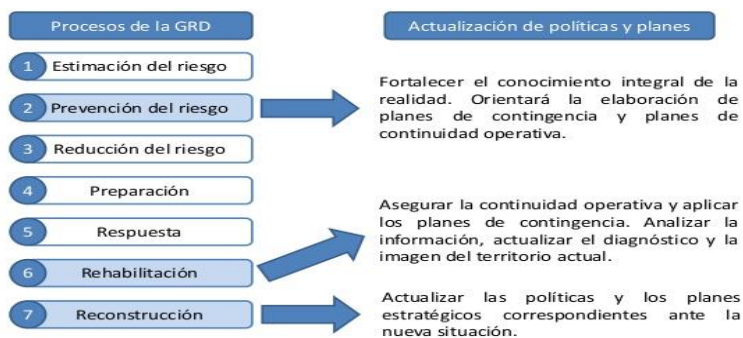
Procesos de la GRD

1 Estimación del riesgo

2 Prevención del riesgo

3 Reducción del riesgo

4 Preparación

5 Respuesta

6 Rehabilitación

7 Reconstrucción

Actualización de políticas y planes

Fortalecer el conocimiento integral de la realidad. Orientará la elaboración de planes de contingencia y planes de continuidad operativa.

Asegurar la continuidad operativa y aplicar los planes de contingencia. Analizar la información, actualizar el diagnóstico y la imagen del territorio actual.

Actualizar las políticas y los planes estratégicos correspondientes ante la nueva situación.